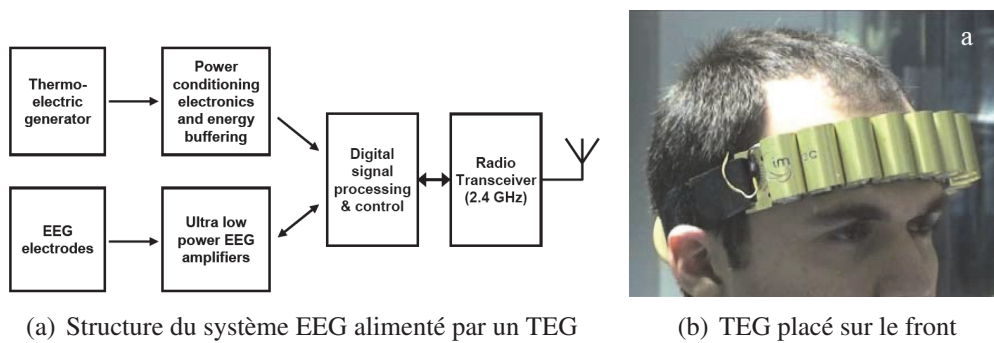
Thermo-electric generator

Power conditioning electronics and energy buffering

Digital signal processing & control

Radio Transceiver (2.4 GHz)

EEG electrodes

Ultra low power EEG amplifiers

a

im ec

(a) Structure du système EEG alimenté par un TEG

(b) TEG placé sur le front